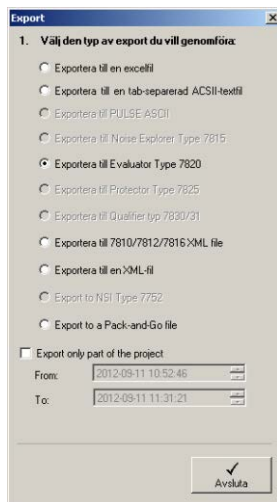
Export

1. Välj den typ av export du vill genomföra:

Exportera till en excelfil

Exportera till en tab-separerad ACSII-textfil

Exportera till PULSE ASCII

Exportera till Noise Explorer Type 7815

Exportera till Evaluator Type 7820

Exportera till Protector Type 7825

Exportera till Qualifier typ 7830/31

Exportera till 7810/7812/7816 XML file

Exportera till en XML-fil

Export to NSI Type 7752

Export to a Pack-and-Go file

Export only part of the project

From: 2012-09-11 10:52:46

To: 2012-09-11 11:31:21

Avsluta